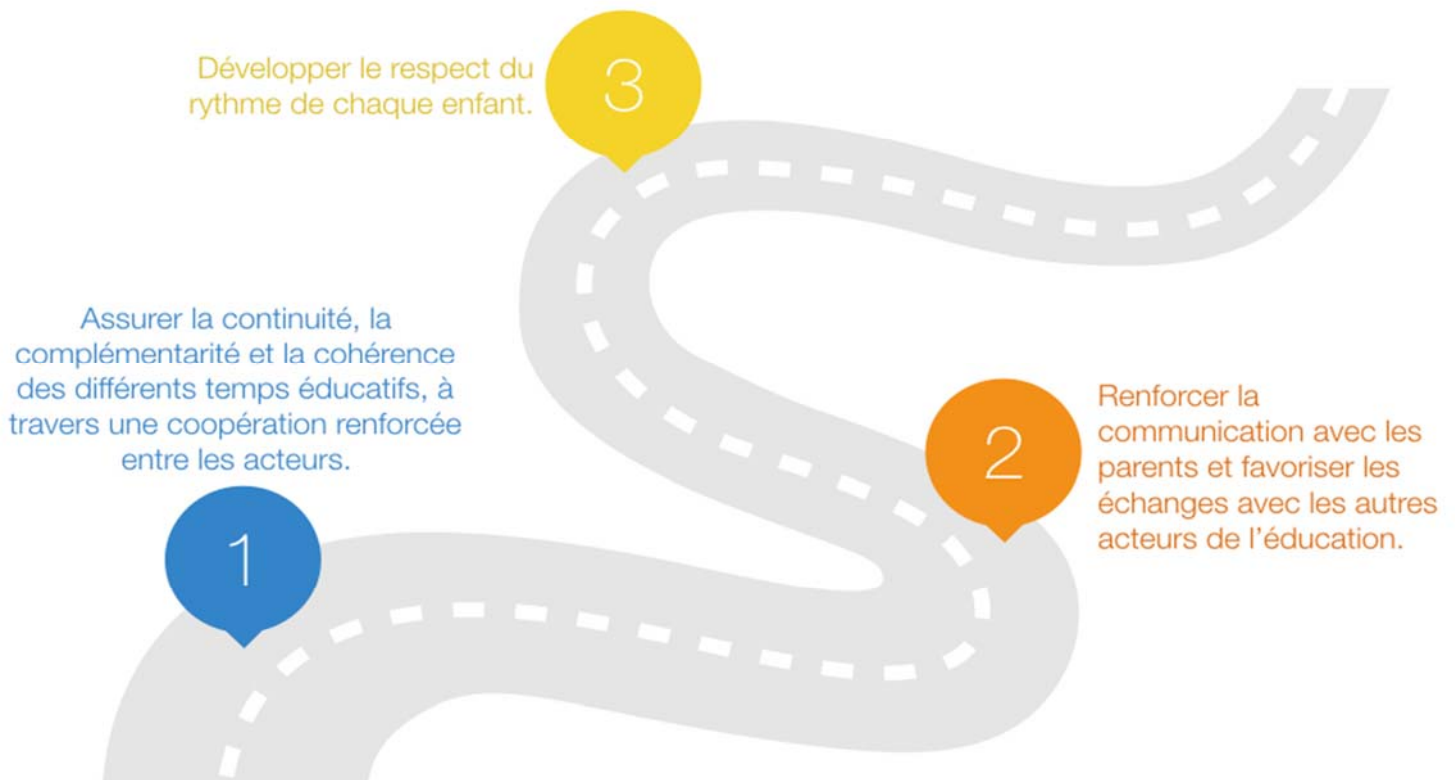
Développer le respect du rythme de chaque enfant.

3

Assurer la continuité, la complémentarité et la cohérence des différents temps éducatifs, à travers une coopération renforcée entre les acteurs.

2

Renforcer la communication avec les parents et favoriser les échanges avec les autres acteurs de l'éducation.

1